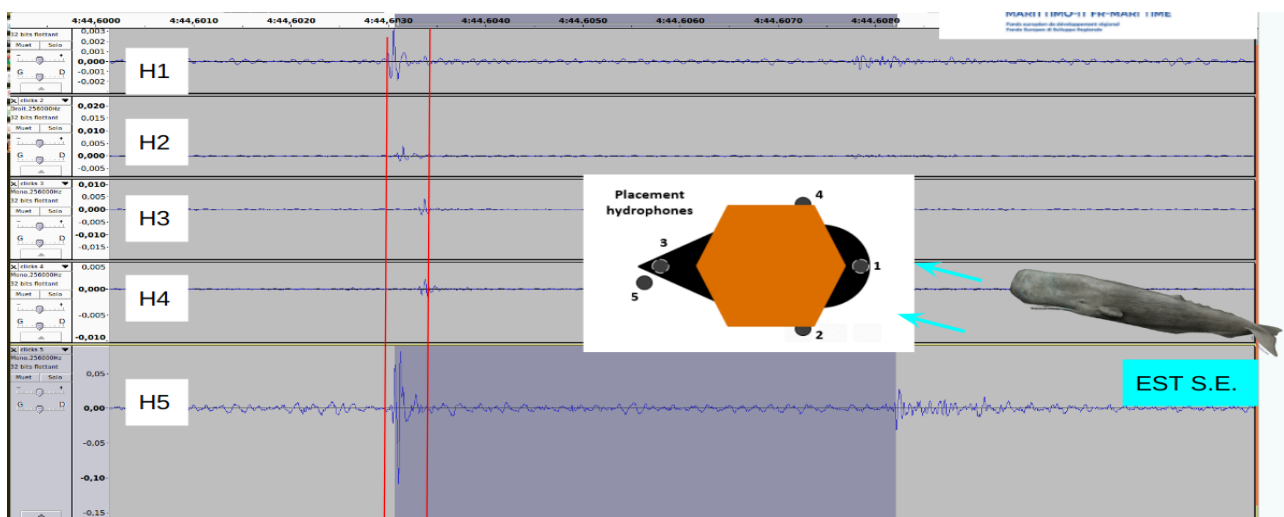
4:44,6000 4:44,6010 4:44,6020 4:44,6030 4:44,6040 4:44,6050 4:44,6060 4:44,6070 4:44,6080

MARITTIMO-IT FR-MARITIME
Fonds européen de développement régional
Fondo Europeo di Sviluppo Regionale

32 bits flottant
Muet Solo
G D
0,003
0,002
0,001
0,000
-0,001
-0,002
H1

clicks 2
Droit,256000Hz
32 bits flottant
Muet Solo
G D
0,020
0,015
0,010
0,005
0,000
-0,005
H2

clicks 3
Mono,256000Hz
32 bits flottant
Muet Solo
G D
0,010
0,005
0,000
-0,005
-0,010
-0,015
H3

clicks 4
Mono,256000Hz
32 bits flottant
Muet Solo
G D
0,005
0,000
-0,005
-0,010
H4

clicks 5
Mono,256000Hz
32 bits flottant
Muet Solo
G D
0,05
0,00
-0,05
-0,10
-0,15
H5

Placement hydrophones
1
2
3
4
5

EST S.E.